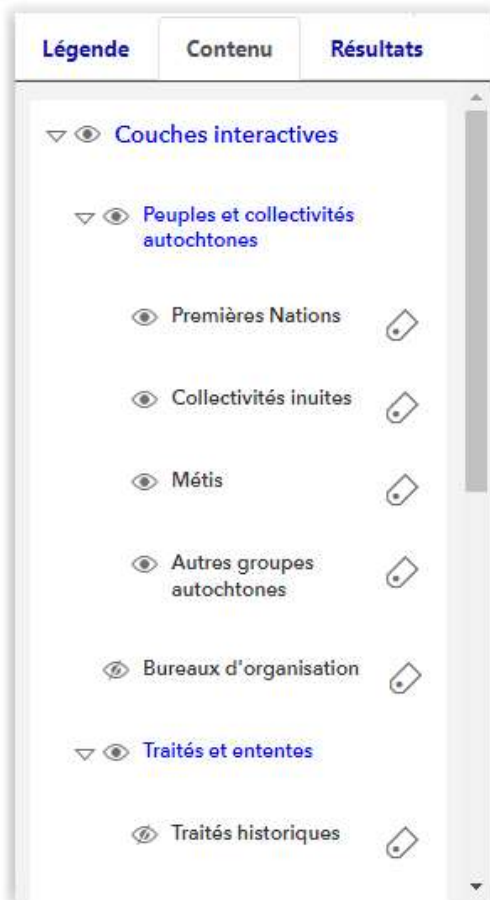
Légende
Contenu
Résultats

Couches interactives

Peuples et collectivités autochtones

Premières Nations

Collectivités inuites

Métis

Autres groupes autochtones

Bureaux d'organisation

Traités et ententes

Traités historiques